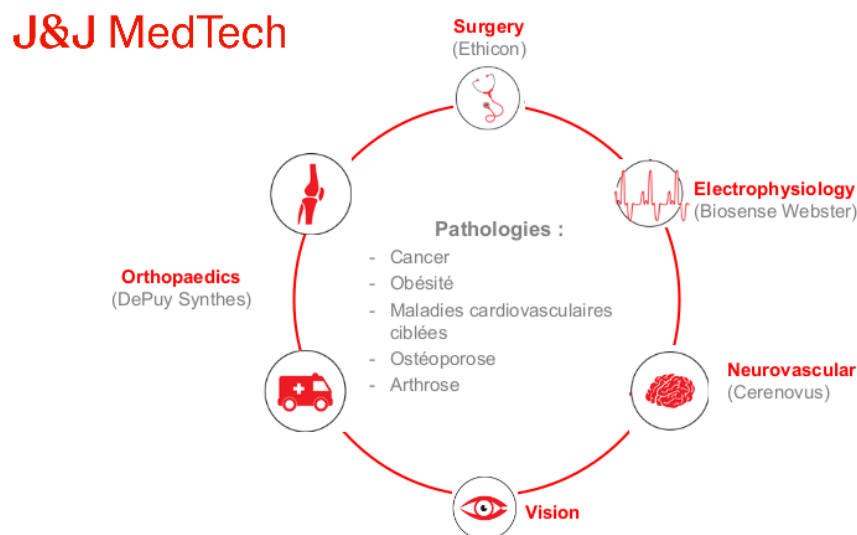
J&J MedTech

Surgery
(Ethicon)

Electrophysiology
(Biosense Webster)

Orthopaedics
(DePuy Synthes)

Pathologies :
- Cancer
- Obésité
- Maladies cardiovasculaires ciblées
- Ostéoporose
- Arthrose

Neurovascular
(Cerenovus)

Vision